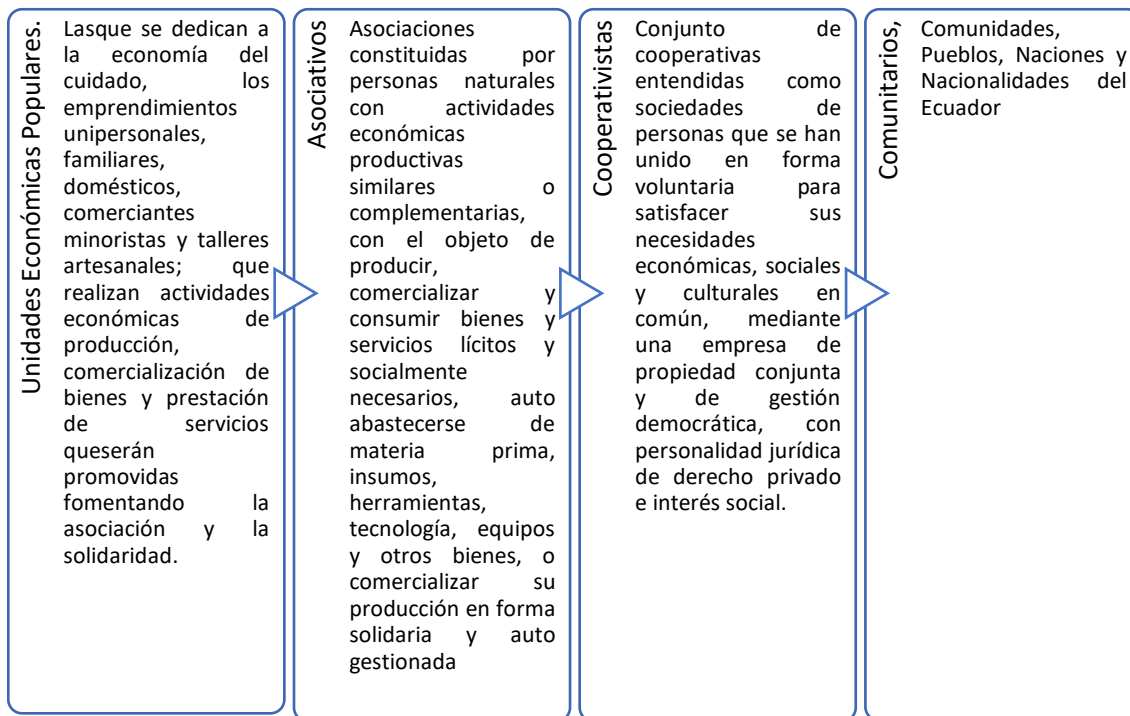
Unidades Económicas Populares.

Lasque se dedican a la economía del cuidado, los emprendimientos unipersonales, familiares, domésticos, comerciantes minoristas y talleres artesanales; que realizan actividades económicas de producción, comercialización de bienes y prestación de servicios queserán promovidas fomentando la asociación y la solidaridad.

Asociativos

Asociaciones constituidas por personas naturales con actividades económicas productivas similares o complementarias, con el objeto de producir, comercializar y consumir bienes y servicios lícitos y socialmente necesarios, auto abastecerse de materia prima, insumos, herramientas, tecnología, equipos y otros bienes, o comercializar su producción en forma solidaria y auto gestionada

Cooperativistas

Conjunto de cooperativas entendidas como sociedades de personas que se han unido en forma voluntaria para satisfacer sus necesidades económicas, sociales y culturales en común, mediante una empresa de propiedad conjunta y de gestión democrática, con personalidad jurídica de derecho privado e interés social.

Comunitarios,

Comunidades, Pueblos, Naciones y Nacionalidades del Ecuador